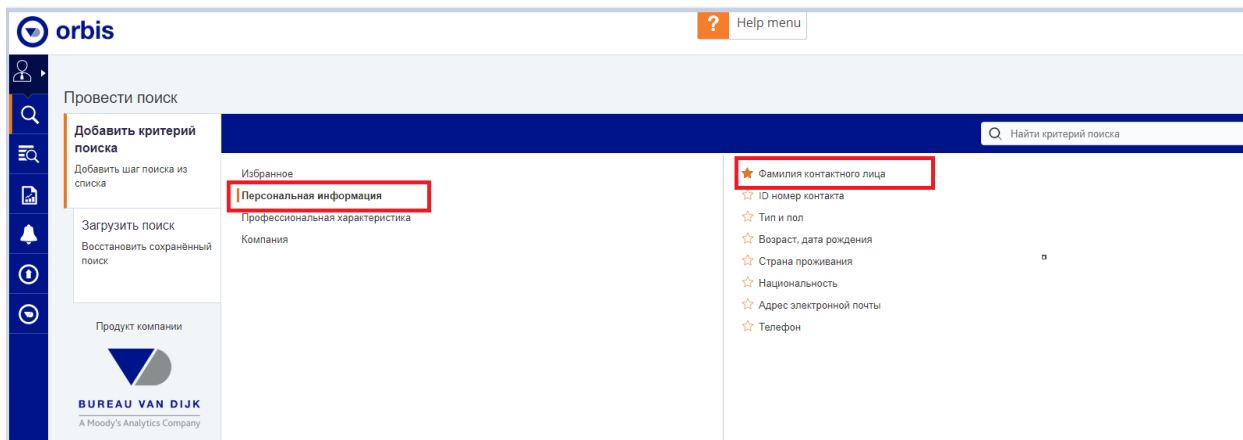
orbis

?

Help menu

Провести поиск

Добавить критерий поиска

Добавить шаг поиска из списка

Загрузить поиск

Восстановить сохранённый поиск

Продукт компании

BUREAU VAN DIJK

A Moody's Analytics Company

Найти критерий поиска

Избранное

Персональная информация

Профессиональная характеристика

Компания

Фамилия контактного лица

ID номер контакта

Тип и пол

Возраст, дата рождения

Страна проживания

Национальность

Адрес электронной почты

Телефон